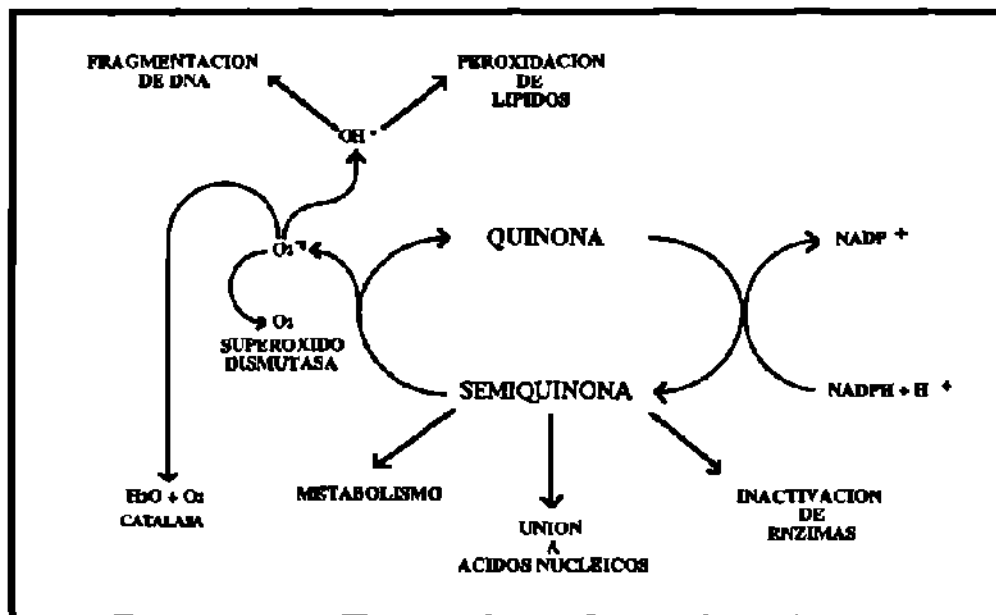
FRAGMENTACION DE DNA

PEROXIDACION DE LIPIDOS

$OH^{\cdot}$

$O_2^{\cdot-}$

QUINONA

$NADP^+$

$O_2$

SUPEROXIDO DISMUTASA

SEMIQUINONA

$NADPH + H^+$

$H_2O + O_2$

CATALASA

METABOLISMO

UNION A ACIDOS NUCLEICOS

INACTIVACION DE ENZIMAS